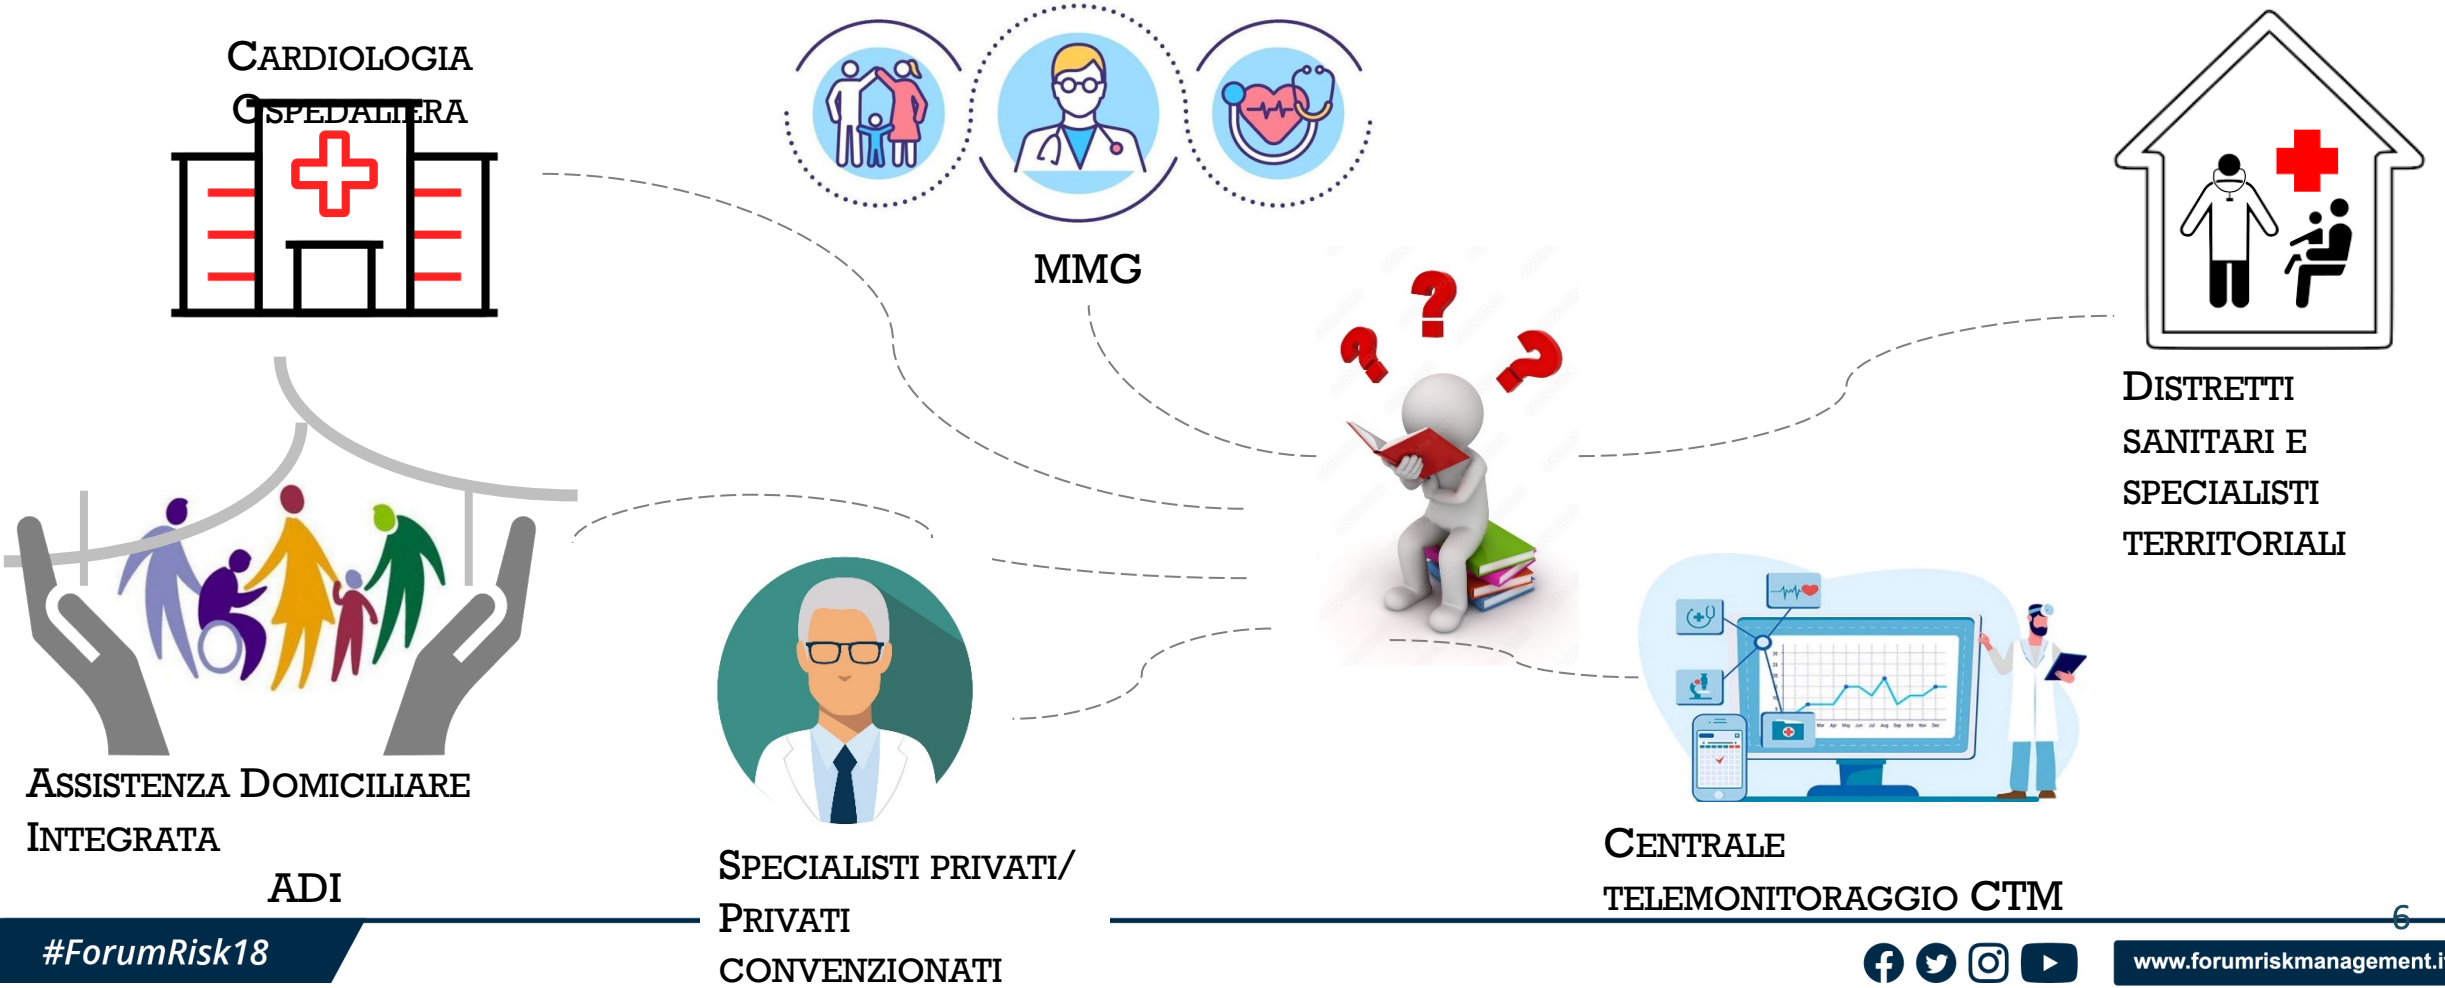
CARDIOLOGIA OSPEDALIERA

MMG

DISTRETTI SANITARI E SPECIALISTI TERRITORIALI

ASSISTENZA DOMICILIARE INTEGRATA
ADI

SPECIALISTI PRIVATI/ PRIVATI CONVENZIONATI

CENTRALE TELEMONITORAGGIO CTM

6

#ForumRisk18

www.forumriskmanagement.it